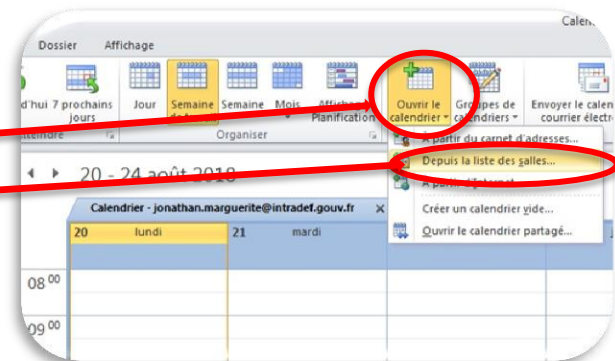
Calen

Dossier Affichage

d'hui 7 prochains jours

Jour Semaine de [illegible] Semaine Mois Affichage Planification

Ouvrir le calendrier ▾

Groupes de calendriers ▾

Envoyer le calen courrier électro

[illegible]tteindre

Organiser

À partir du carnet d'adresses...

Depuis la liste des salles...

À partir d'Internet...

Créer un calendrier vide...

Ouvrir le calendrier partagé...

20 - 24 août 2018

Calendrier - jonathan.marguerite@intradef.gouv.fr ×

20 lundi

21 mardi

08 00

09 00